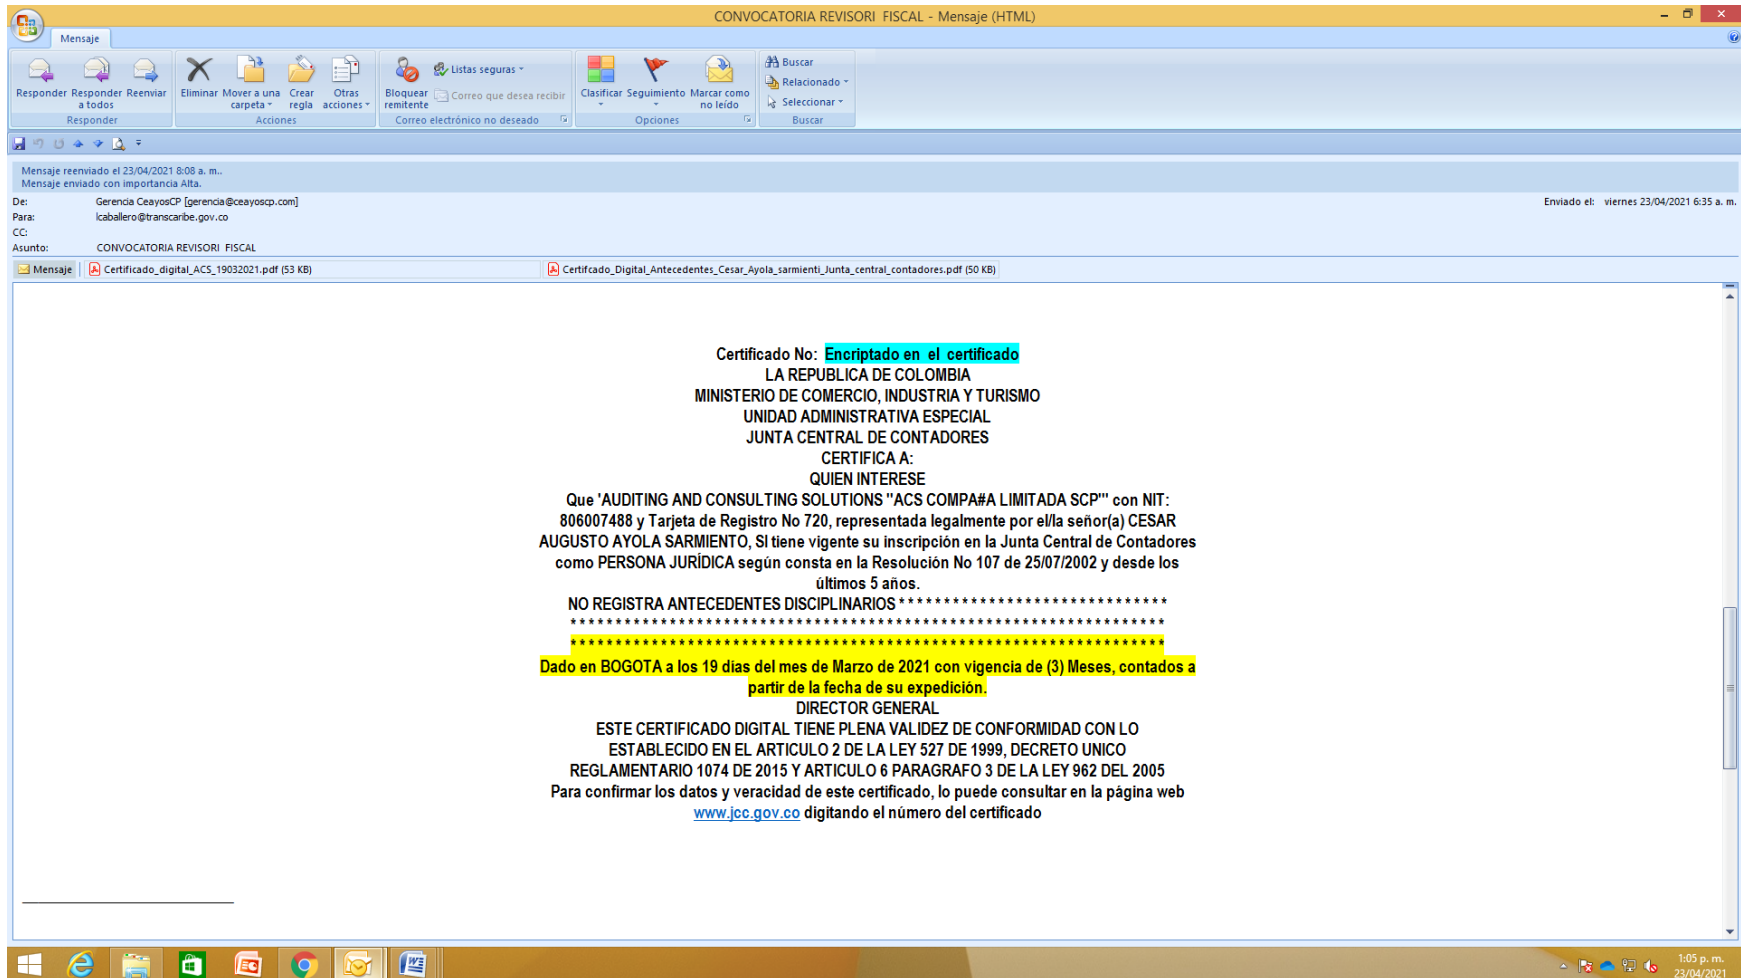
CONVOCATORIA REVISORI FISCAL - Mensaje (HTML)

Mensaje

Responder | Responder a todos | Reenviar
Responder

Eliminar | Mover a una carpeta | Crear regla | Otras acciones
Acciones

Bloquear remitente | Listas seguras | Correo que desea recibir
Correo electrónico no deseado

Clasificar | Seguimiento | Marcar como no leído
Opciones

Buscar | Relacionado | Seleccionar
Buscar

Mensaje reenviado el 23/04/2021 8:08 a. m..
Mensaje enviado con importancia Alta.

De: Gerencia CeayosCP [gerencia@ceayoscp.com]
Para: lcaballero@transcaribe.gov.co
CC:
Asunto: CONVOCATORIA REVISORI FISCAL

Enviado el: viernes 23/04/2021 6:35 a. m.

Mensaje | Certificado_digital_ACS_19032021.pdf (53 KB) | Certifcado_Digital_Antecedentes_Cesar_Ayola_sarmienti_Junta_central_contadores.pdf (50 KB)

Certificado No: Encriptado en el certificado
LA REPUBLICA DE COLOMBIA
MINISTERIO DE COMERCIO, INDUSTRIA Y TURISMO
UNIDAD ADMINISTRATIVA ESPECIAL
JUNTA CENTRAL DE CONTADORES
CERTIFICA A:
QUIEN INTERESE
Que 'AUDITING AND CONSULTING SOLUTIONS "ACS COMPA#A LIMITADA SCP"' con NIT: 806007488 y Tarjeta de Registro No 720, representada legalmente por el/la señor(a) CESAR AUGUSTO AYOLA SARMIENTO, SI tiene vigente su inscripción en la Junta Central de Contadores como PERSONA JURÍDICA según consta en la Resolución No 107 de 25/07/2002 y desde los últimos 5 años.
NO REGISTRA ANTECEDENTES DISCIPLINARIOS****************************
**********************************************************************
**********************************************************************
Dado en BOGOTA a los 19 días del mes de Marzo de 2021 con vigencia de (3) Meses, contados a partir de la fecha de su expedición.
DIRECTOR GENERAL
ESTE CERTIFICADO DIGITAL TIENE PLENA VALIDEZ DE CONFORMIDAD CON LO ESTABLECIDO EN EL ARTICULO 2 DE LA LEY 527 DE 1999, DECRETO UNICO REGLAMENTARIO 1074 DE 2015 Y ARTICULO 6 PARAGRAFO 3 DE LA LEY 962 DEL 2005
Para confirmar los datos y veracidad de este certificado, lo puede consultar en la página web www.jcc.gov.co digitando el número del certificado

1:05 p. m.
23/04/2021